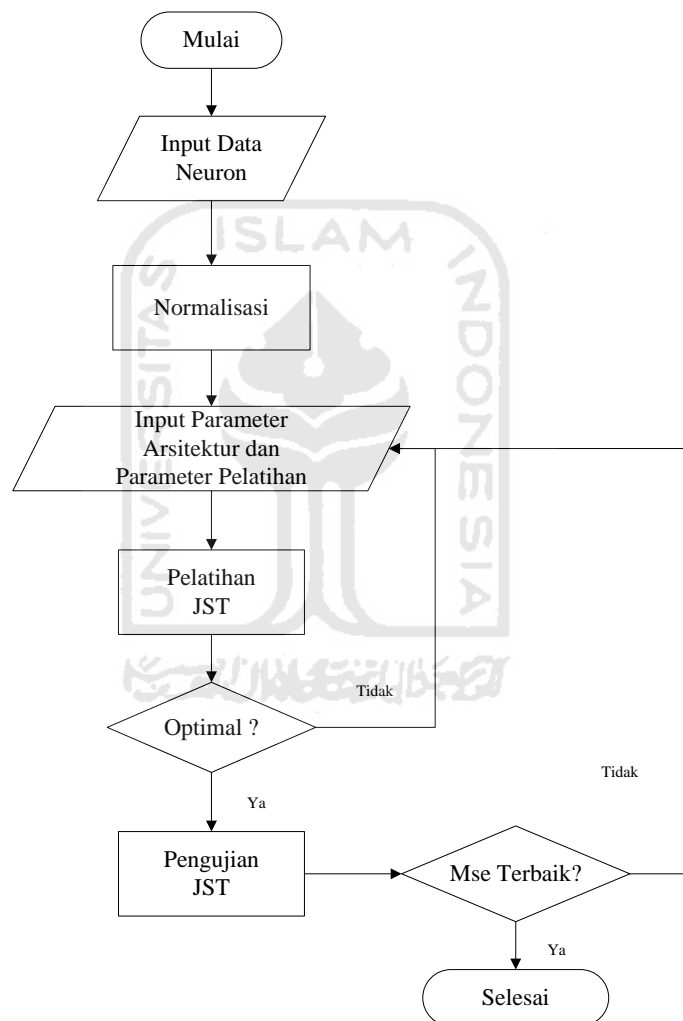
Mulai

Input Data Neuron

Normalisasi

Input Parameter Arsitektur dan Parameter Pelatihan

Pelatihan JST

Tidak

Optimal ?

Tidak

Ya

Pengujian JST

Mse Terbaik?

Ya

Selesai

ISLAM INDONESIA UNIVERSITAS